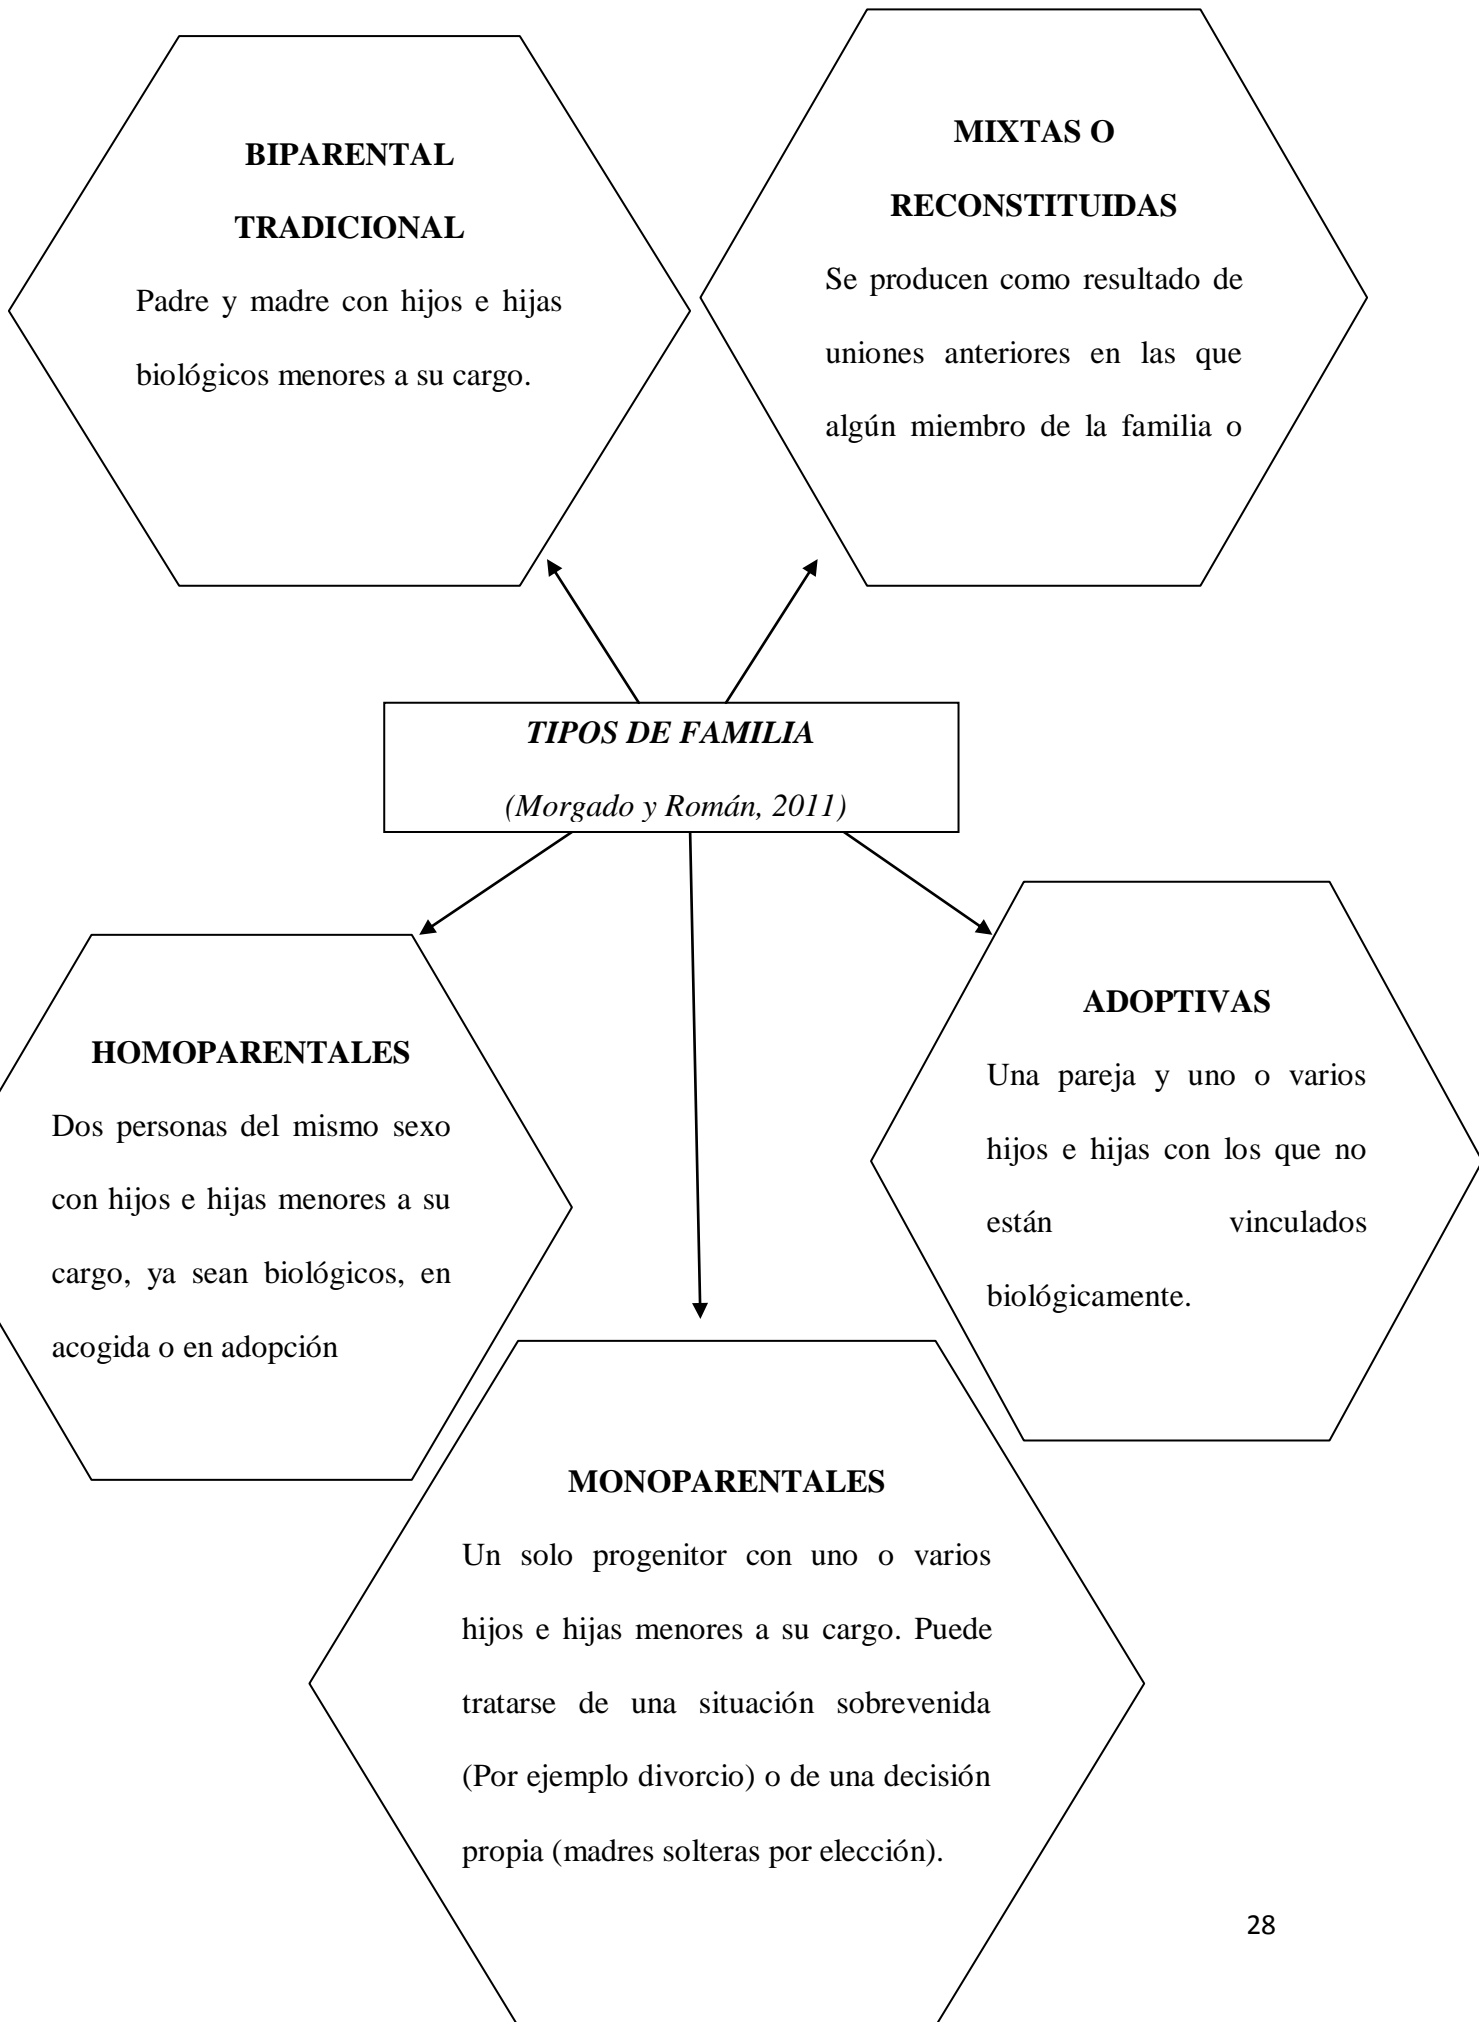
BIPARENTAL TRADICIONAL

Padre y madre con hijos e hijas biológicos menores a su cargo.

MIXTAS O RECONSTITUIDAS

Se producen como resultado de uniones anteriores en las que algún miembro de la familia o

*TIPOS DE FAMILIA*

*(Morgado y Román, 2011)*

HOMOPARENTALES

Dos personas del mismo sexo con hijos e hijas menores a su cargo, ya sean biológicos, en acogida o en adopción

ADOPTIVAS

Una pareja y uno o varios hijos e hijas con los que no están vinculados biológicamente.

MONOPARENTALES

Un solo progenitor con uno o varios hijos e hijas menores a su cargo. Puede tratarse de una situación sobrevenida (Por ejemplo divorcio) o de una decisión propia (madres solteras por elección).

28